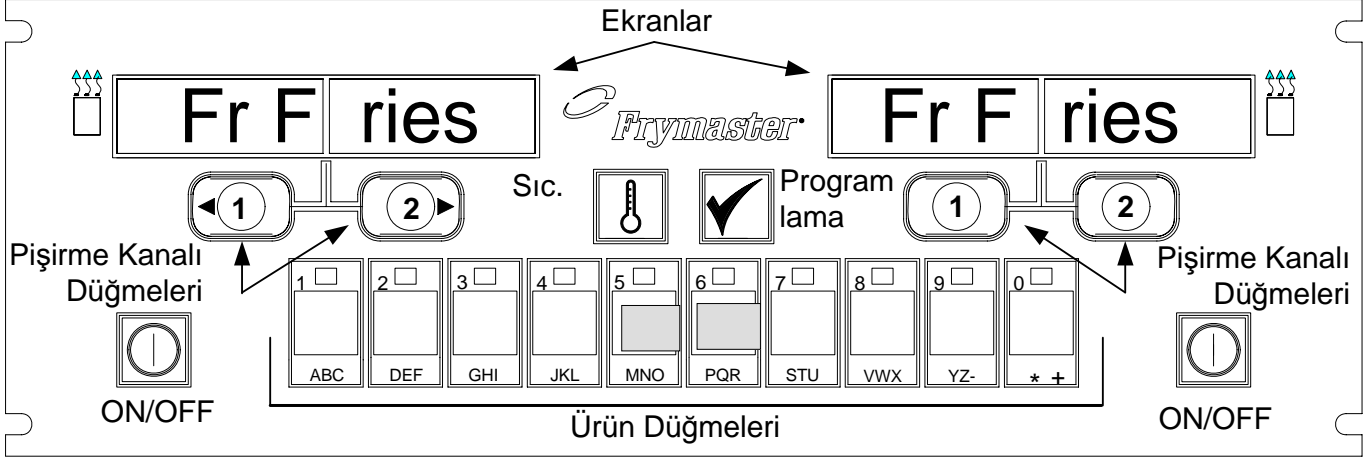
Ekranlar

Fr F ries

Frymaster

Fr F ries

1 2

Sıc.

Program lama

1 2

Pişirme Kanalı Düğmeleri

Pişirme Kanalı Düğmeleri

1 ABC
2 DEF
3 GHI
4 JKL
5 MNO
6 PQR
7 STU
8 VWX
9 YZ-
0 * +

ON/OFF

Ürün Düğmeleri

ON/OFF